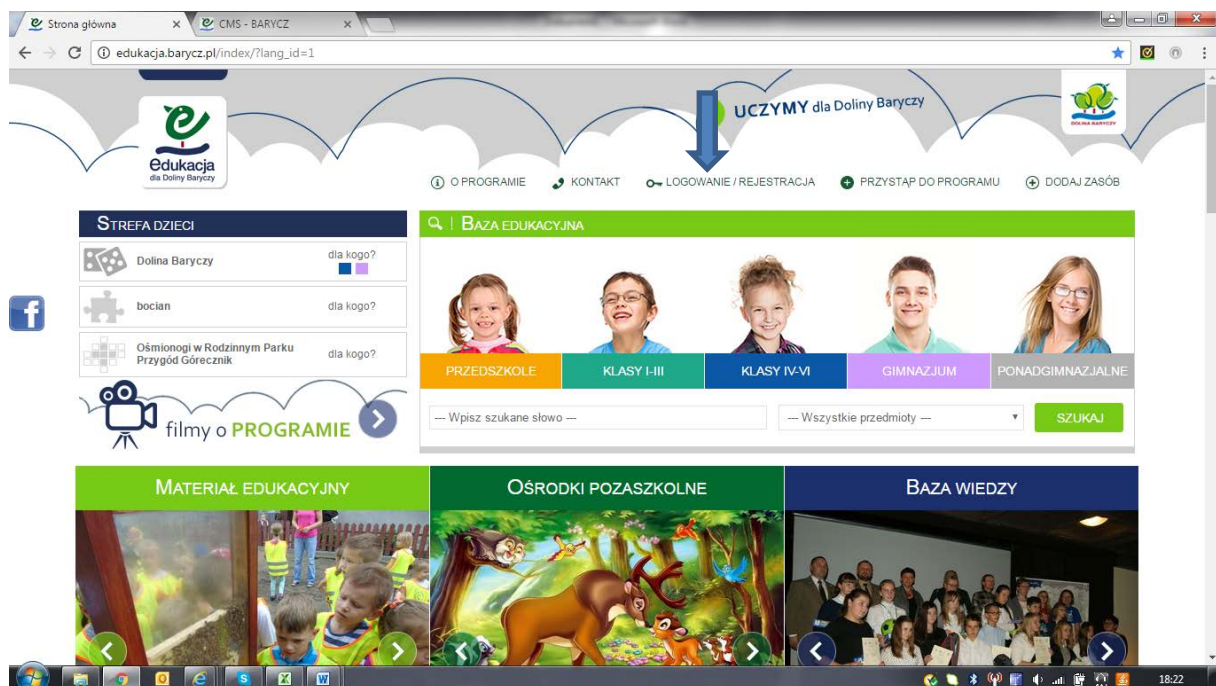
Strona główna ×
CMS - BARYCZ ×
edukacja.barycz.pl/index/?lang_id=1

edukacja
dla Doliny Baryczy

UCZYMY dla Doliny Baryczy

DOLINA BARYCZY

O PROGRAMIE
KONTAKT
LOGOWANIE / REJESTRACJA
PRZYSTĄP DO PROGRAMU
DODAJ ZASÓB

STREFA DZIECI
Dolina Baryczy dla kogo?
bocian dla kogo?
Ośmionogi w Rodzinnym Parku Przygód Górecznik dla kogo?

filmy o PROGRAMIE

BAZA EDUKACYJNA
PRZEDSZKOLE
KLASY I-III
KLASY IV-VI
GIMNAZJUM
PONADGIMNAZJALNE

--- Wpisz szukane słowo ---
--- Wszystkie przedmioty ---
SZUKAJ

MATERIAŁ EDUKACYJNY
OŚRODKI POZASZKOLNE
BAZA WIEDZY

18:22